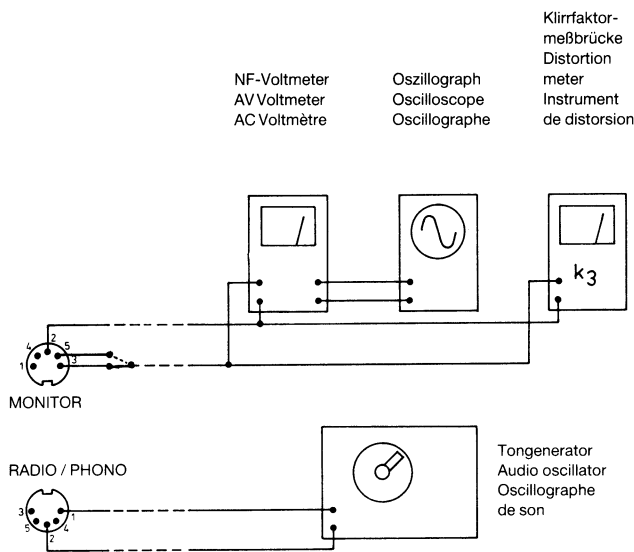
Klirrfaktormeßbrücke
Distortion meter
Instrument de distorsion

NF-Voltmeter
AV Voltmeter
AC Voltmètre

Oszillograph
Oscilloscope
Oscillographe

$k_3$

4 2 5
1 3

MONITOR

RADIO / PHONO

3 1
5 4
2

Tongenerator
Audio oscillator
Oscillographe de son